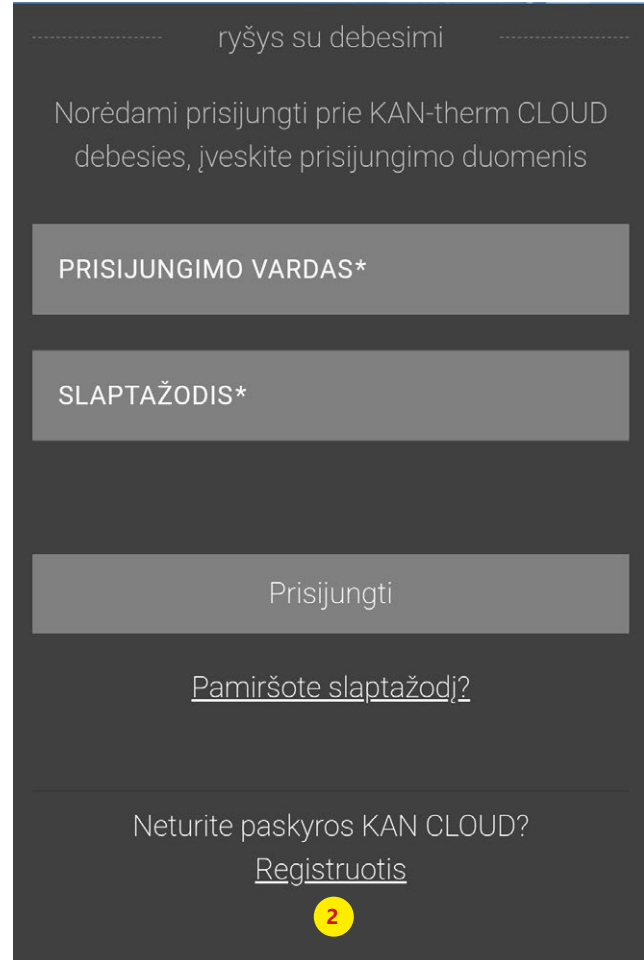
ryšys su debesimi

Norėdami prisijungti prie KAN-therm CLOUD debesies, įveskite prisijungimo duomenis

PRISIJUNGIMO VARDAS*

SLAPTAŽODIS*

Prisijungti

Pamiršote slaptažodį?

Neturite paskyros KAN CLOUD?

Registruotis

2